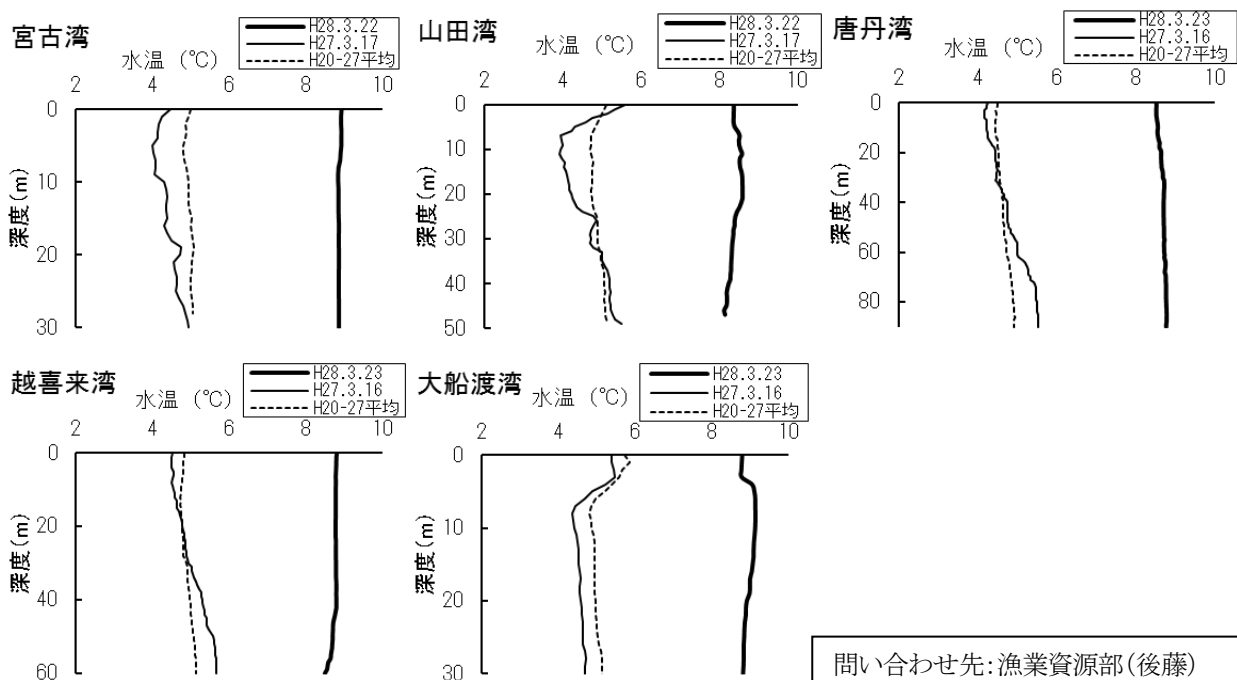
宮古湾
H28.3.22
H27.3.17
H20-27平均
水温 (℃)
2 4 6 8 10
0
10
20
30
深度(m)

山田湾
H28.3.22
H27.3.17
H20-27平均
水温 (℃)
2 4 6 8 10
0
10
20
30
40
50
深度(m)

唐丹湾
H28.3.23
H27.3.16
H20-27平均
水温 (℃)
2 4 6 8 10
0
20
40
60
80
深度(m)

越喜来湾
H28.3.23
H27.3.16
H20-27平均
水温 (℃)
2 4 6 8 10
0
20
40
60
深度(m)

大船渡湾
H28.3.23
H27.3.16
H20-27平均
水温 (℃)
2 4 6 8 10
0
10
20
30
深度(m)

問い合わせ先:漁業資源部(後藤)